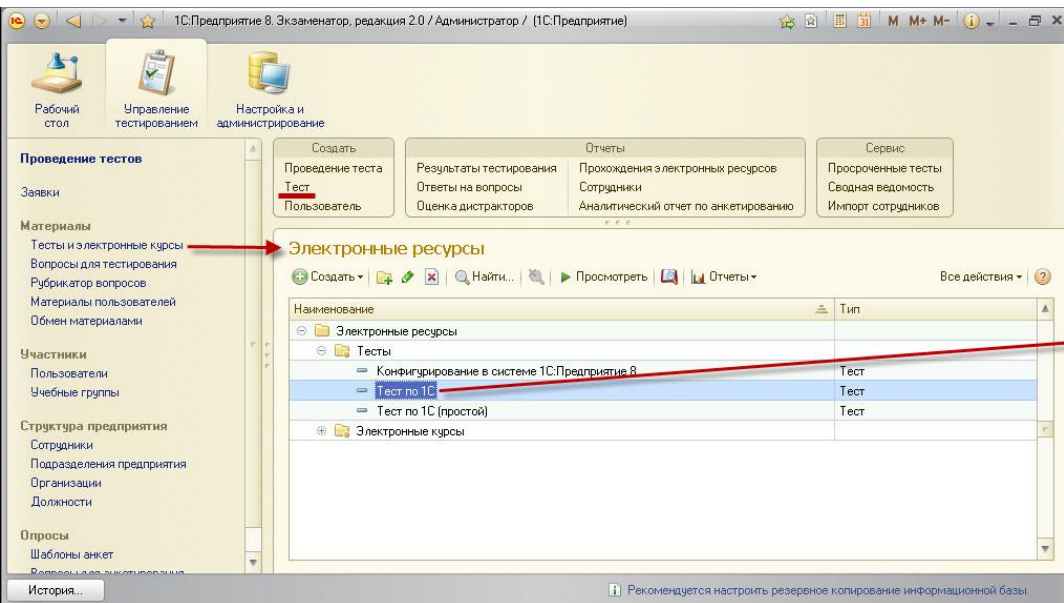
1С:Предприятие 8. Экзаменатор, редакция 2.0 / Администратор / (1С:Предприятие)

M M+ M-

Рабочий стол

Управление тестированием

Настройка и администрирование

Проведение тестов

Заявки

Материалы

Тесты и электронные курсы

Вопросы для тестирования

Рубрикатор вопросов

Материалы пользователей

Обмен материалами

Участники

Пользователи

Учебные группы

Структура предприятия

Сотрудники

Подразделения предприятия

Организации

Должности

Опросы

Шаблоны анкет

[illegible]

Создать

Проведение теста

Тест

Пользователь

Отчеты

Результаты тестирования

Ответы на вопросы

Оценка дистракторов

Прохождения электронных ресурсов

Сотрудники

Аналитический отчет по анкетированию

Сервис

Просроченные тесты

Сводная ведомость

Импорт сотрудников

Электронные ресурсы

Создать | Найти... | Просмотреть | Отчеты | Все действия

| Наименование | Тип |
|---|---|
| Электронные ресурсы | |
| Тесты | |
| Конфигурирование в системе 1С:Предприятие 8 | Тест |
| Тест по 1С | Тест |
| Тест по 1С (простой) | Тест |
| Электронные курсы | |

История...

Рекомендуется настроить резервное копирование информационной базы.